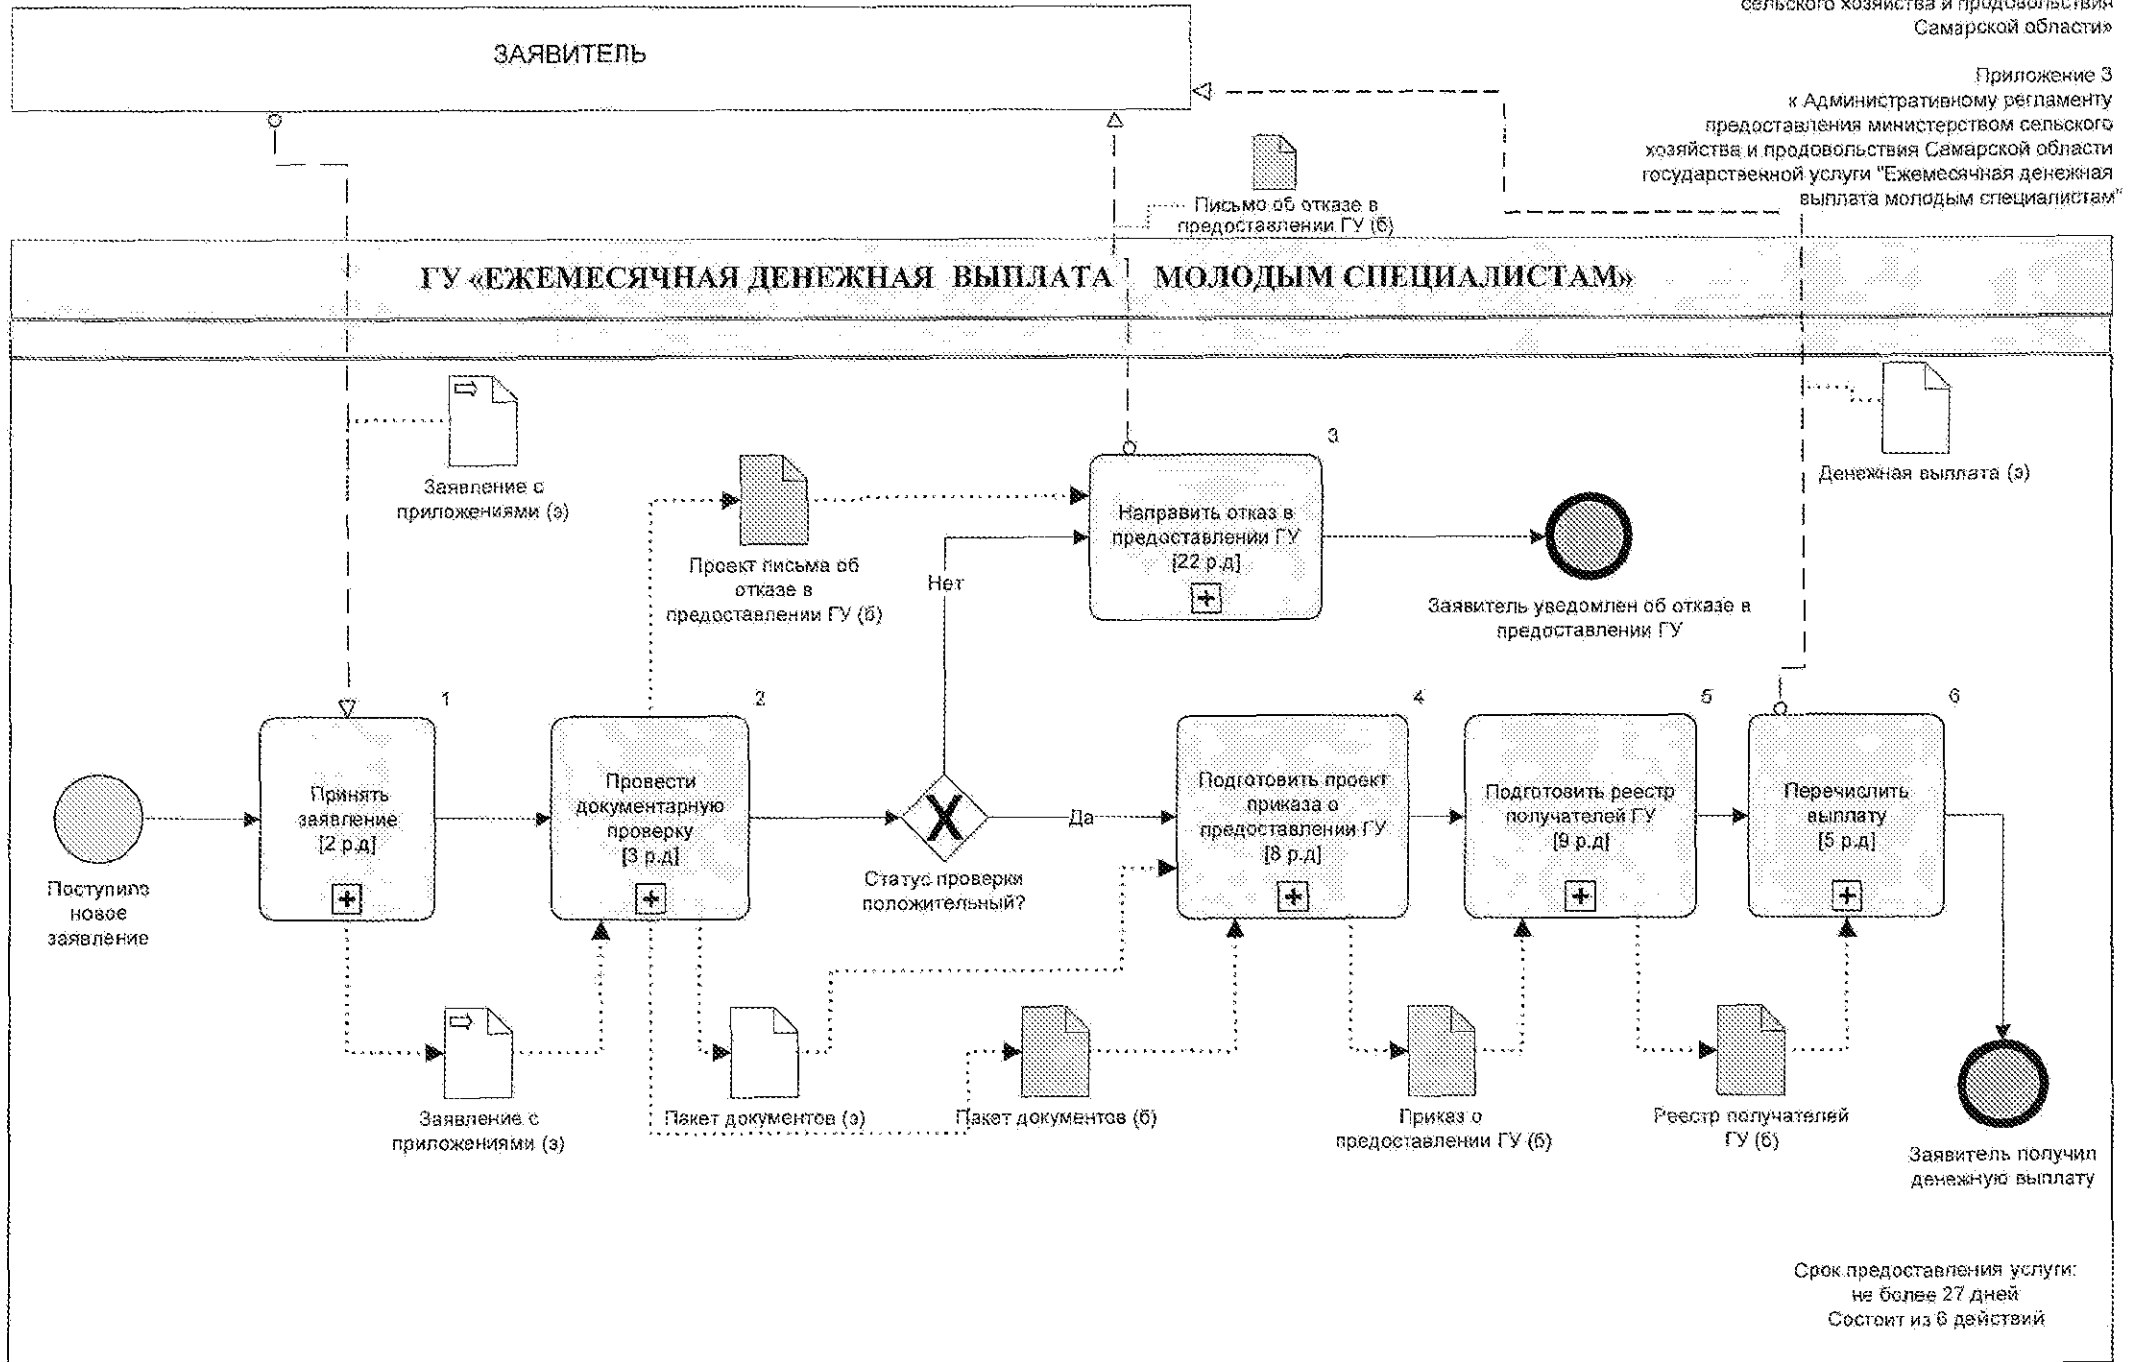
сельского хозяйства и продовольствия Самарской области»

Приложение 3
к Административному регламенту предоставления министерством сельского хозяйства и продовольствия Самарской области государственной услуги "Ежемесячная денежная выплата молодым специалистам"

ЗАЯВИТЕЛЬ

Письмо об отказе в предоставлении ГУ (б)

ГУ «ЕЖЕМЕСЯЧНАЯ ДЕНЕЖНАЯ ВЫПЛАТА МОЛОДЫМ СПЕЦИАЛИСТАМ»

Заявление с приложениями (э)

Проект письма об отказе в предоставлении ГУ (б)

3

Направить отказ в предоставлении ГУ [22 р.д]

Заявитель уведомлен об отказе в предоставлении ГУ

Денежная выплата (э)

Нет

1

Принять заявление [2 р.д]

2

Провести документарную проверку [3 р.д]

Статус проверки положительный?

Да

4

Подготовить проект приказа о предоставлении ГУ [8 р.д]

5

Подготовить реестр получателей ГУ [9 р.д]

6

Перечислить выплату [5 р.д]

Поступило новое заявление

Заявление с приложениями (э)

Пакет документов (э)

Пакет документов (б)

Приказ о предоставлении ГУ (б)

Реестр получателей ГУ (б)

Заявитель получил денежную выплату

Срок предоставления услуги: не более 27 дней
Состоит из 6 действий